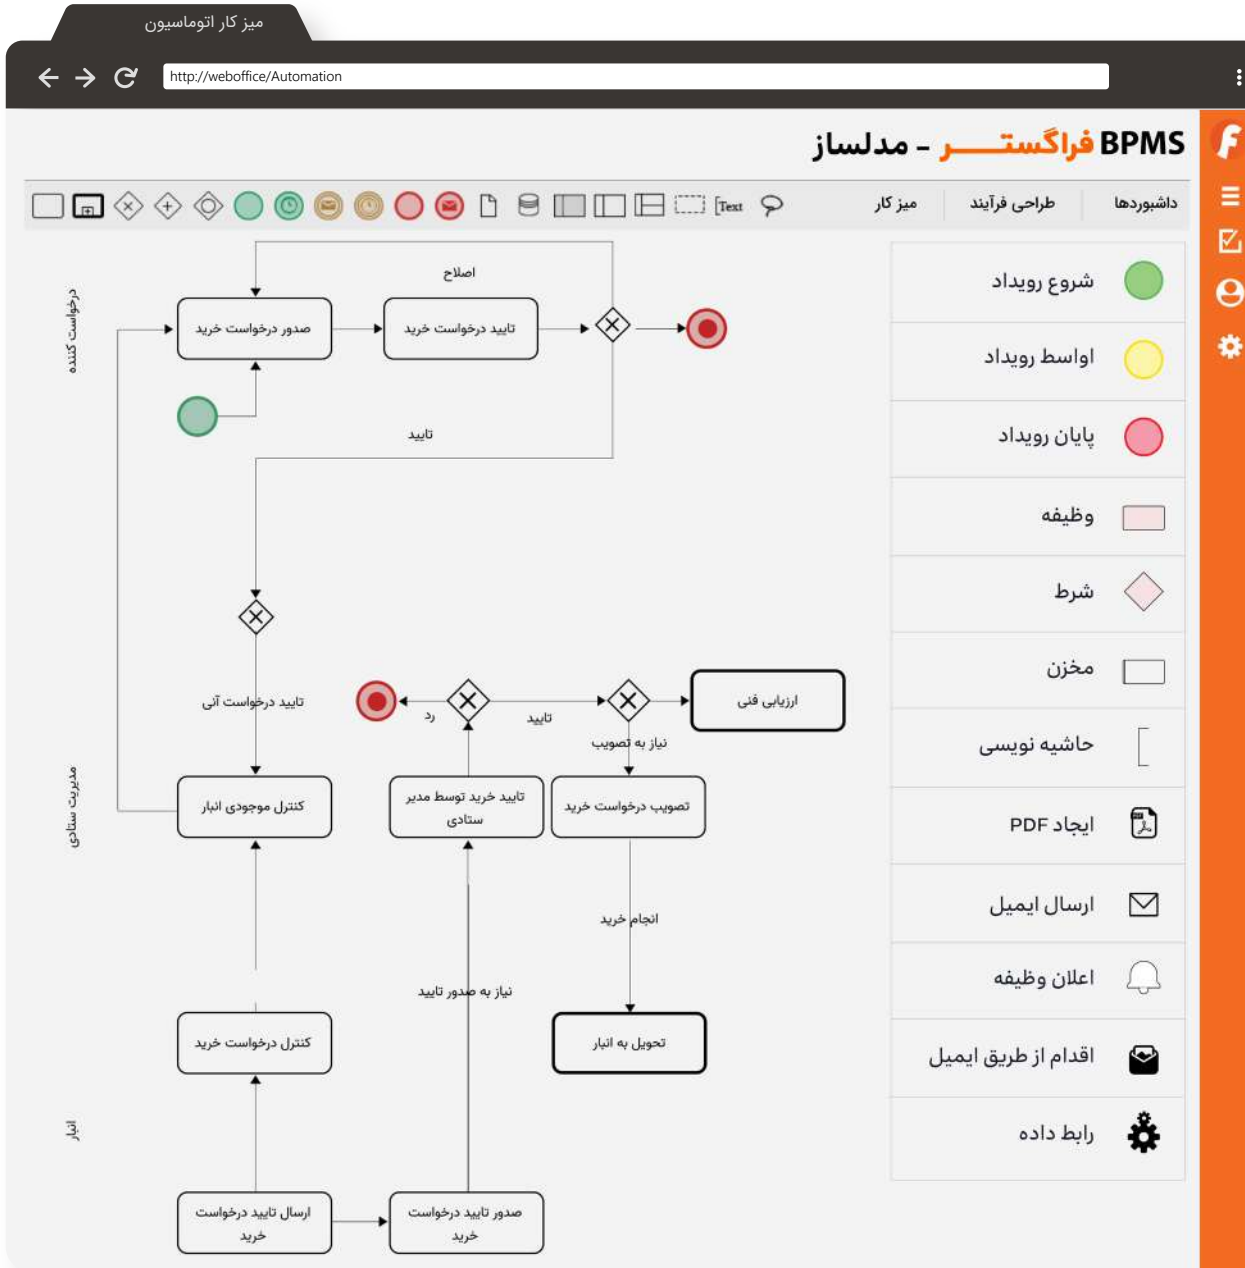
میز کار اتوماسیون

http://weboffice/Automation

BPMS فراگستــــــر - مدلساز

داشبوردها
طراحی فرآیند
میز کار

Text

شروع رویداد
اواسط رویداد
پایان رویداد
وظیفه
شرط
مخزن
حاشیه نویسی
ایجاد PDF
ارسال ایمیل
اعلان وظیفه
اقدام از طریق ایمیل
رابط داده

درخواست کننده
مدیریت ستادی
انبار

اصلاح
صدور درخواست خرید
تایید درخواست خرید
تایید
تایید درخواست آنی
رد
تایید
ارزیابی فنی
نیاز به تصویب
کنترل موجودی انبار
تایید خرید توسط مدیر ستادی
تصویب درخواست خرید
انجام خرید
نیاز به صدور تایید
کنترل درخواست خرید
تحویل به انبار
ارسال تایید درخواست خرید
صدور تایید درخواست خرید